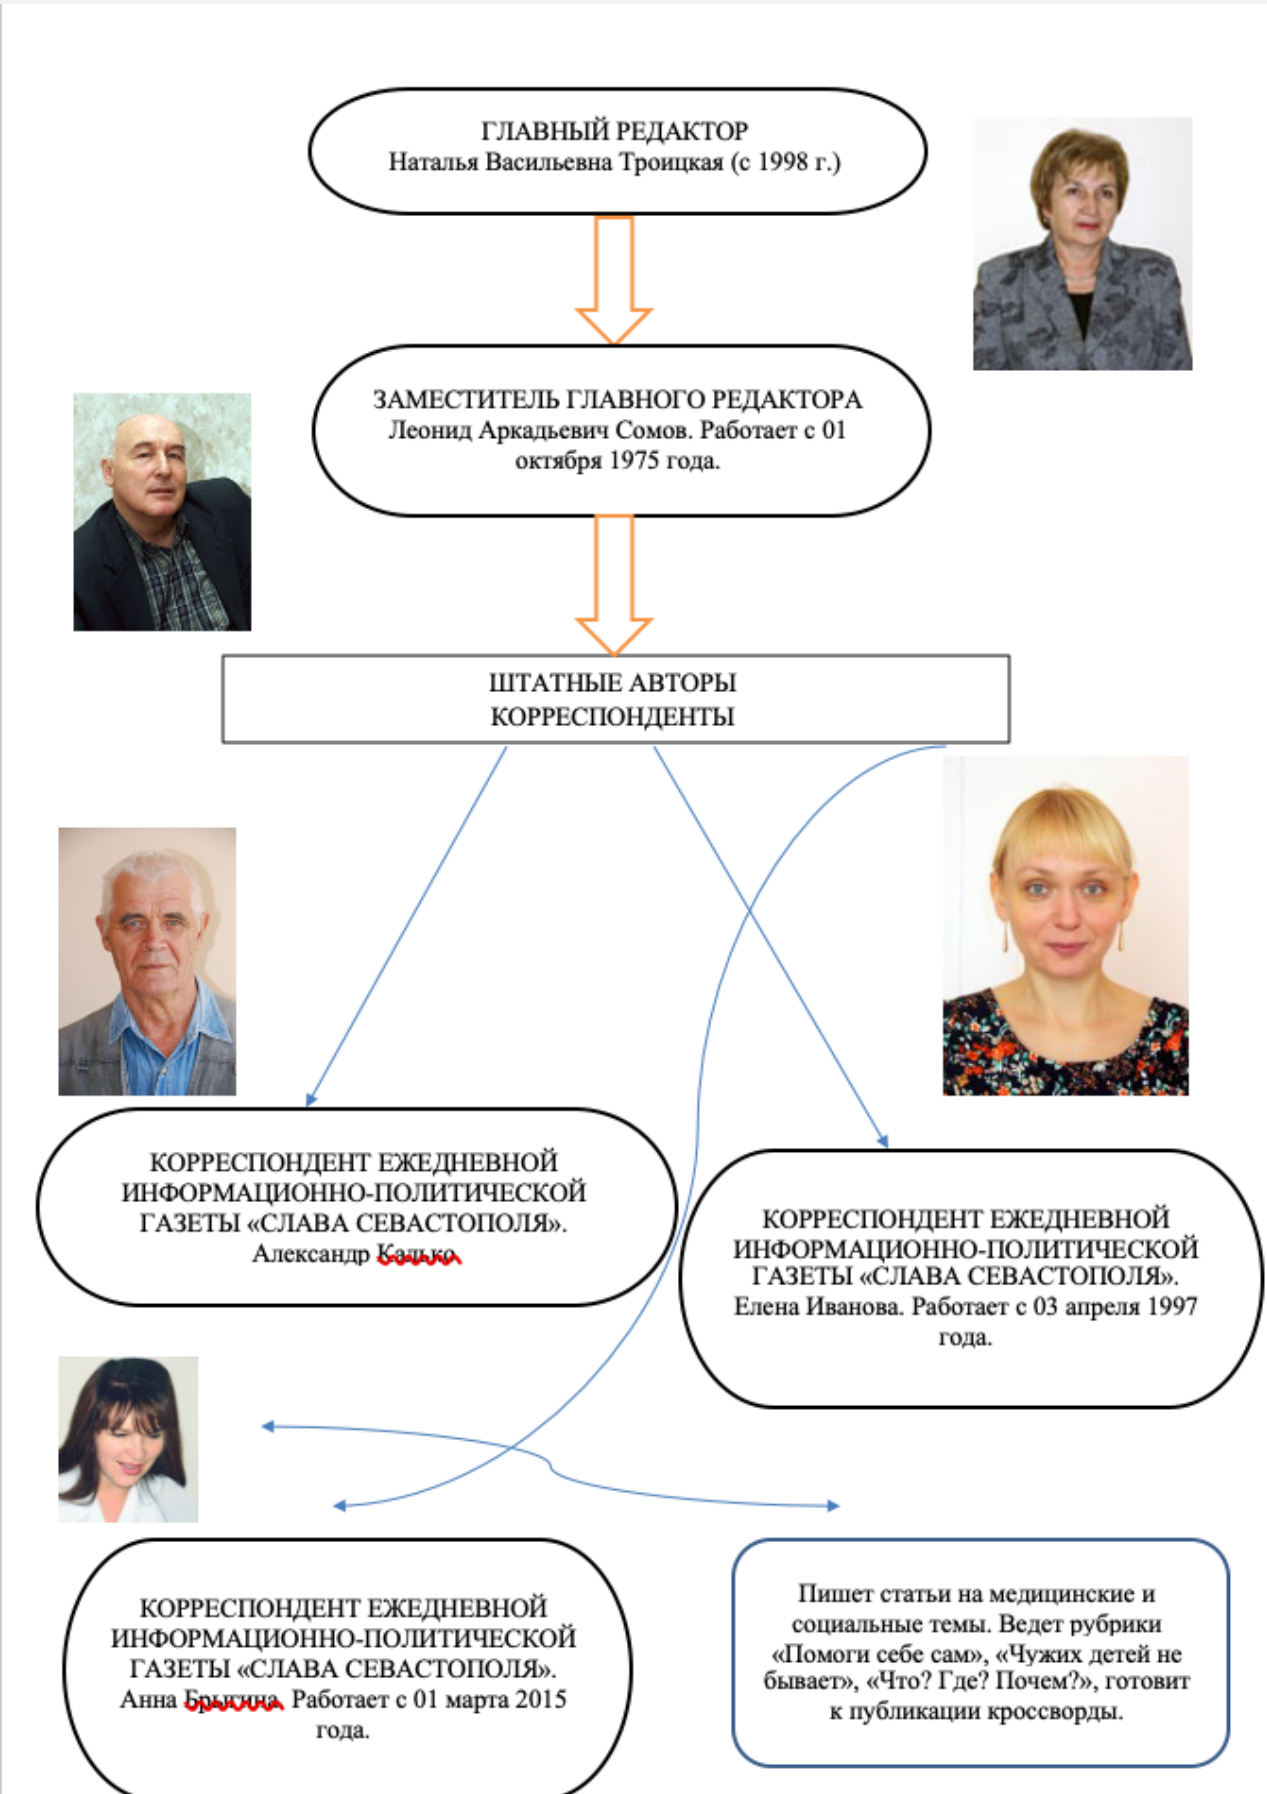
ГЛАВНЫЙ РЕДАКТОР
Наталья Васильевна Троицкая (с 1998 г.)

ЗАМЕСТИТЕЛЬ ГЛАВНОГО РЕДАКТОРА
Леонид Аркадьевич Сомов. Работает с 01 октября 1975 года.

ШТАТНЫЕ АВТОРЫ
КОРРЕСПОНДЕНТЫ

КОРРЕСПОНДЕНТ ЕЖЕДНЕВНОЙ ИНФОРМАЦИОННО-ПОЛИТИЧЕСКОЙ ГАЗЕТЫ «СЛАВА СЕВАСТОПОЛЯ».
Александр Калько

КОРРЕСПОНДЕНТ ЕЖЕДНЕВНОЙ ИНФОРМАЦИОННО-ПОЛИТИЧЕСКОЙ ГАЗЕТЫ «СЛАВА СЕВАСТОПОЛЯ».
Елена Иванова. Работает с 03 апреля 1997 года.

КОРРЕСПОНДЕНТ ЕЖЕДНЕВНОЙ ИНФОРМАЦИОННО-ПОЛИТИЧЕСКОЙ ГАЗЕТЫ «СЛАВА СЕВАСТОПОЛЯ».
Анна Брыкина. Работает с 01 марта 2015 года.

Пишет статьи на медицинские и социальные темы. Ведет рубрики «Помоги себе сам», «Чужих детей не бывает», «Что? Где? Почем?», готовит к публикации кроссворды.